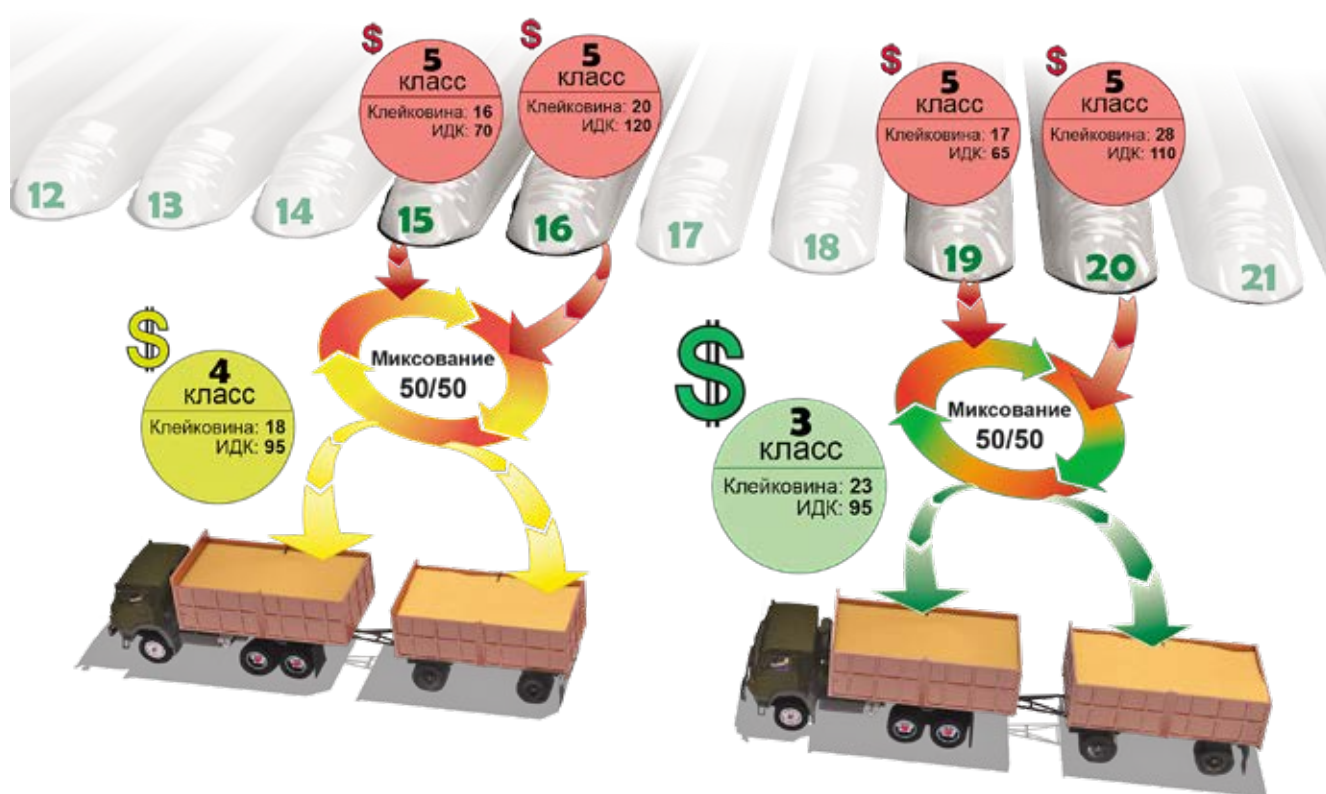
$
5
класс
Клейковина: 16
ИДК: 70

$
5
класс
Клейковина: 20
ИДК: 120

$
5
класс
Клейковина: 17
ИДК: 65

$
5
класс
Клейковина: 28
ИДК: 110

12 13 14 15 16 17 18 19 20 21

$
4
класс
Клейковина: 18
ИДК: 95

Миксование
50/50

$
3
класс
Клейковина: 23
ИДК: 95

Миксование
50/50